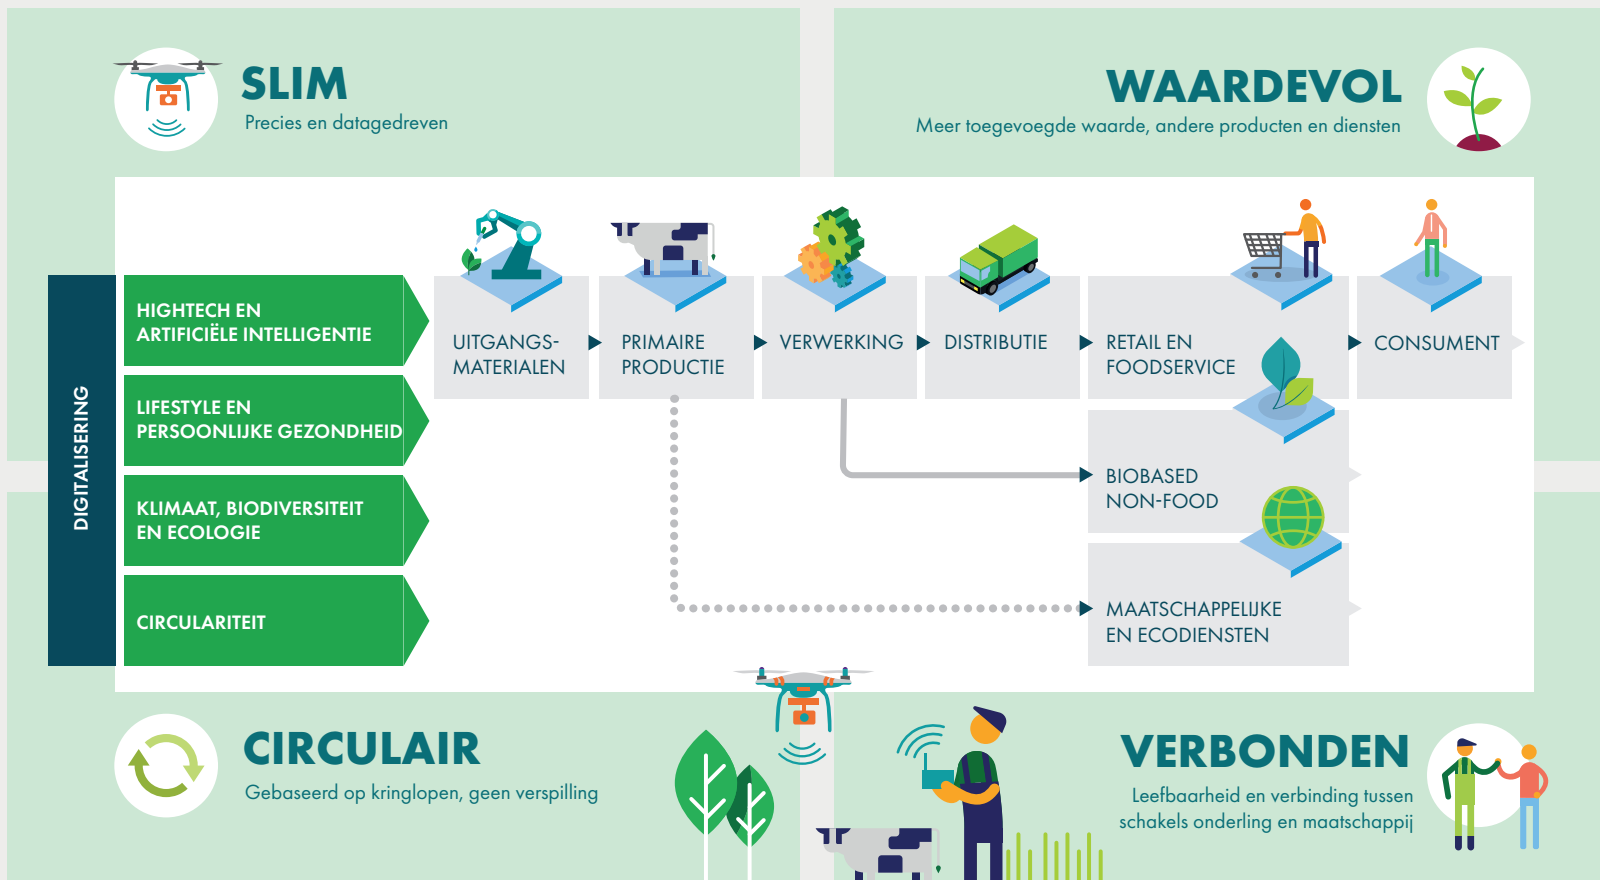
SLIM
Precies en datagedreven

WAARDEVOL
Meer toegevoegde waarde, andere producten en diensten

DIGITALISERING

HIGHTECH EN ARTIFICIËLE INTELLIGENTIE

LIFESTYLE EN PERSOONLIJKE GEZONDHEID

KLIMAAT, BIODIVERSITEIT EN ECOLOGIE

CIRCULARITEIT

UITGANGS-MATERIALEN

PRIMAIRE PRODUCTIE

VERWERKING

DISTRIBUTIE

RETAIL EN FOODSERVICE

CONSUMENT

BIOBASED NON-FOOD

MAATSCHAPPELIJKE EN ECODIENSTEN

CIRCULAIR
Gebaseerd op kringlopen, geen verspilling

VERBONDEN
Leefbaarheid en verbinding tussen schakels onderling en maatschappij